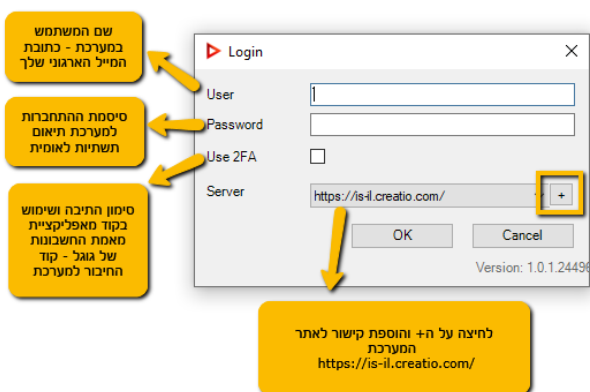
שם המשתמש במערכת - כתובת המייל הארגוני שלך

סיסמת ההתחברות למערכת תיאום תשתיות לאומית

סימון התיבה ושימוש בקוד מאפליקציית מאמת החשבונות של גוגל - קוד החיבור למערכת

Login

User

Password

Use 2FA

Server

https://is-il.creatio.com/

+

OK

Cancel

Version: 1.0.1.24496

לחיצה על ה+ והוספת קישור לאתר המערכת https://is-il.creatio.com/